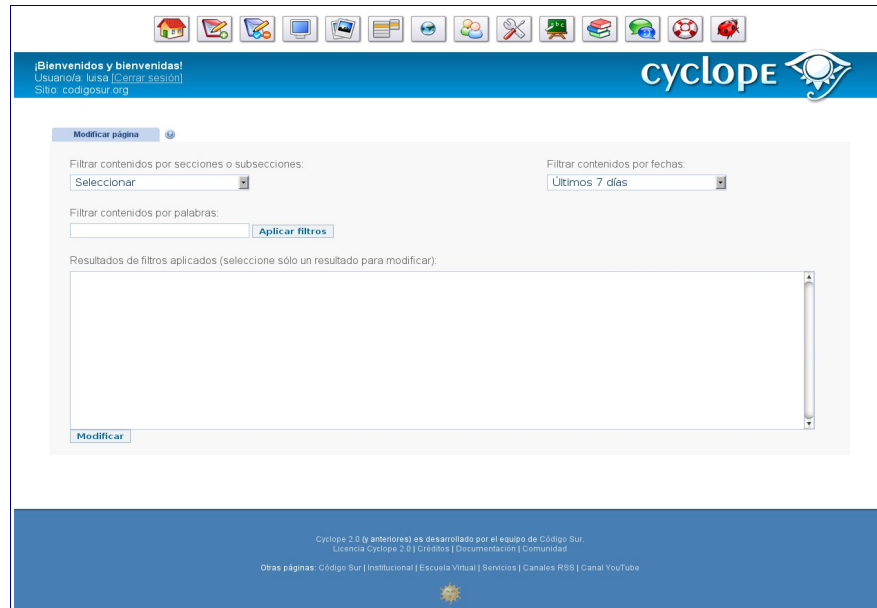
¡Bienvenidos y bienvenidas!
Usuario/a: luisa [Cerrar sesión]
Sitio: codigosur.org

cyclope

Modificar página

Filtrar contenidos por secciones o subsecciones:
Seleccionar

Filtrar contenidos por fechas:
Últimos 7 días

Filtrar contenidos por palabras:
Aplicar filtros

Resultados de filtros aplicados (seleccione sólo un resultado para modificar):

Modificar

Cyclope 2.0 (y anteriores) es desarrollado por el equipo de Código Sur.
Licencia Cyclope 2.0 | Créditos | Documentación | Comunidad

Otras páginas: Código Sur | Institucional | Escuela Virtual | Servicios | Canales RSS | Canal YouTube